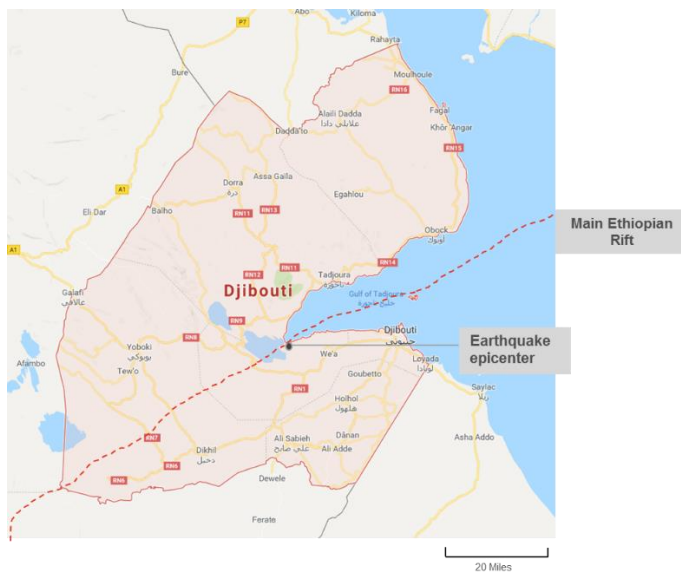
Abo
Kiloma
P7
Rahayta
Bure
Moulhoule
RN16
Fagal
Alaili Dadda
علايلي دادا
Khôr 'Angar
Dadda'to
RN15
A1
Assa Gaila
Dorra
درة
Egahlou
El Dar
Balho
RN11
RN13
Obock
أوبوك
Main Ethiopian Rift
A1
RN11
RN14
RN12
Tadjoura
تاجورة
Galafi
غالافي
Djibouti
Gulf of Tadjoura
خليج تاجورة
RN9
Djibouti
جيبوتي
Earthquake epicenter
RN8
Yoboki
يوبوكي
Afambo
We'a
Loyada
لويادا
Tew'o
Goubetto
RN1
Saylac
زيلع
Holhol
هلهول
RN7
Dânan
Asha Addo
Ali Sabieh
علي صابح
Dikhil
دخيل
Ali Adde
RN6
RN5
Dewele
Ferate
20 Miles